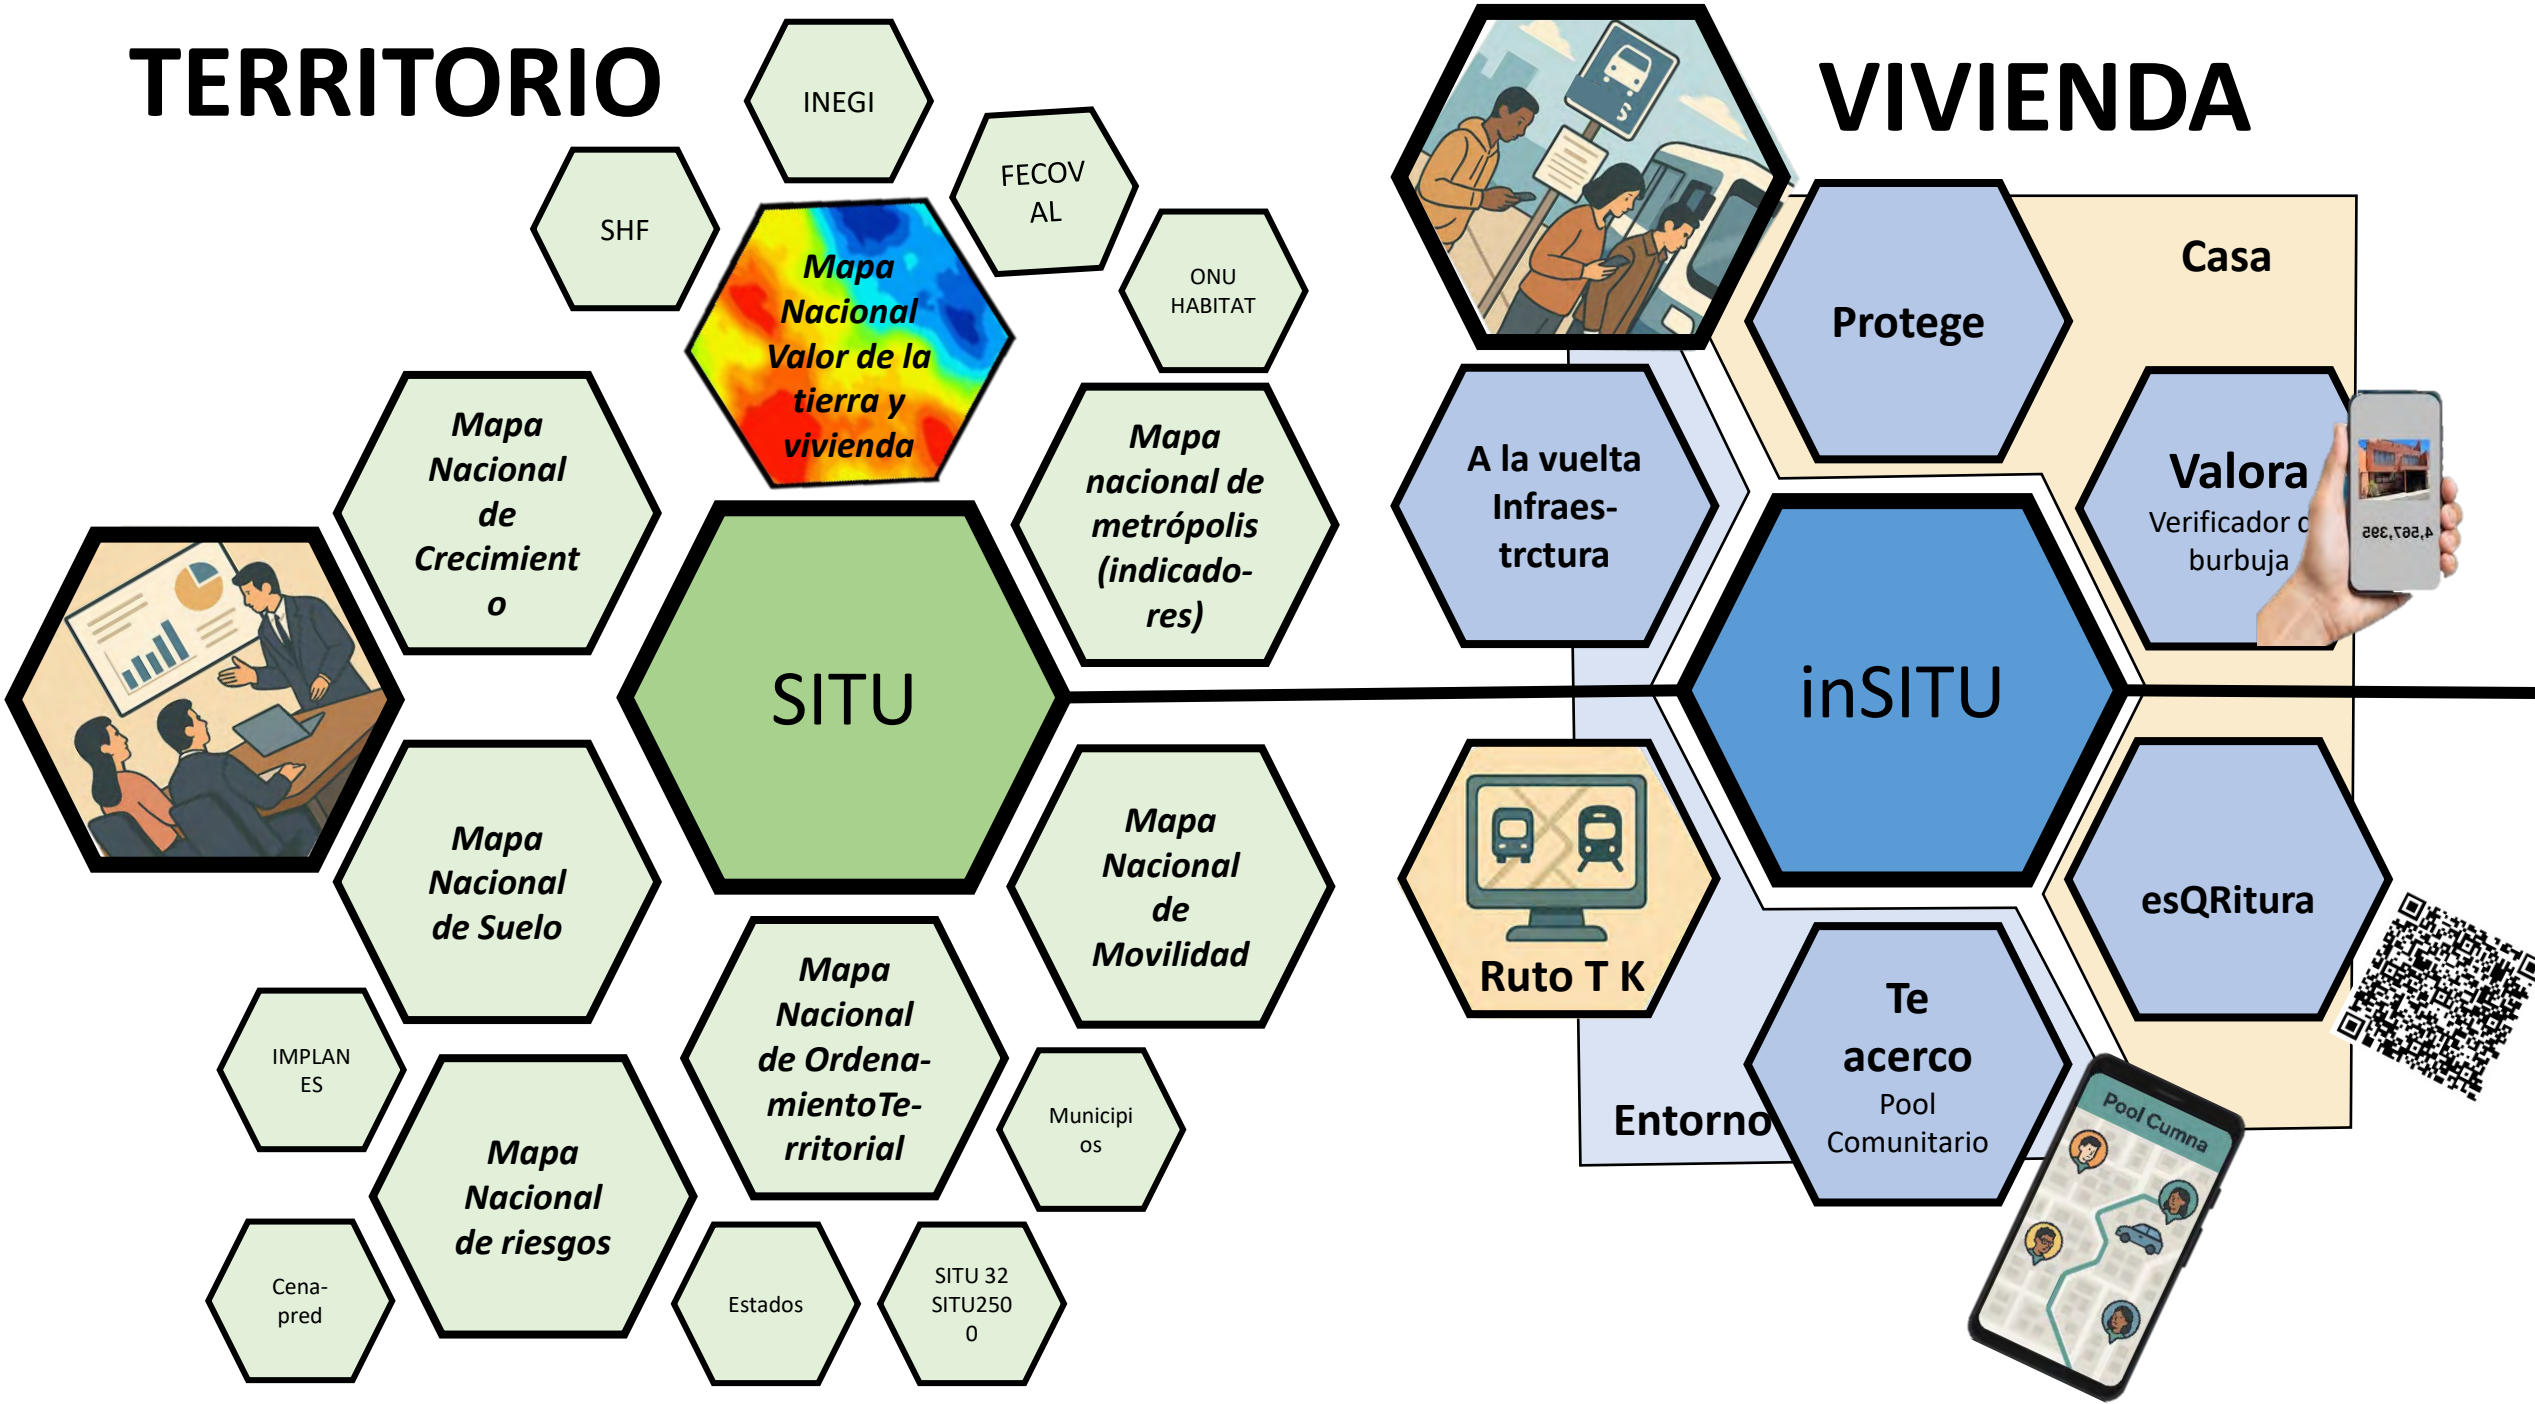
TERRITORIO

INEGI

SHF

FECOVAL

ONU HABITAT

Mapa Nacional Valor de la tierra y vivienda

Mapa Nacional de Crecimiento

Mapa nacional de metrópolis (indicadores)

SITU

Mapa Nacional de Suelo

Mapa Nacional de Movilidad

Mapa Nacional de OrdenamientoTerritorial

IMPLANES

Mapa Nacional de riesgos

Municipios

Cenapred

Estados

SITU 32 SITU2500

VIVIENDA

Casa

Protege

A la vuelta Infraestrctura

Valora
Verificador d burbuja

4,567,399

inSITU

Ruto T K

esQRitura

Te acerco
Pool Comunitario

Entorno

Pool Cumna